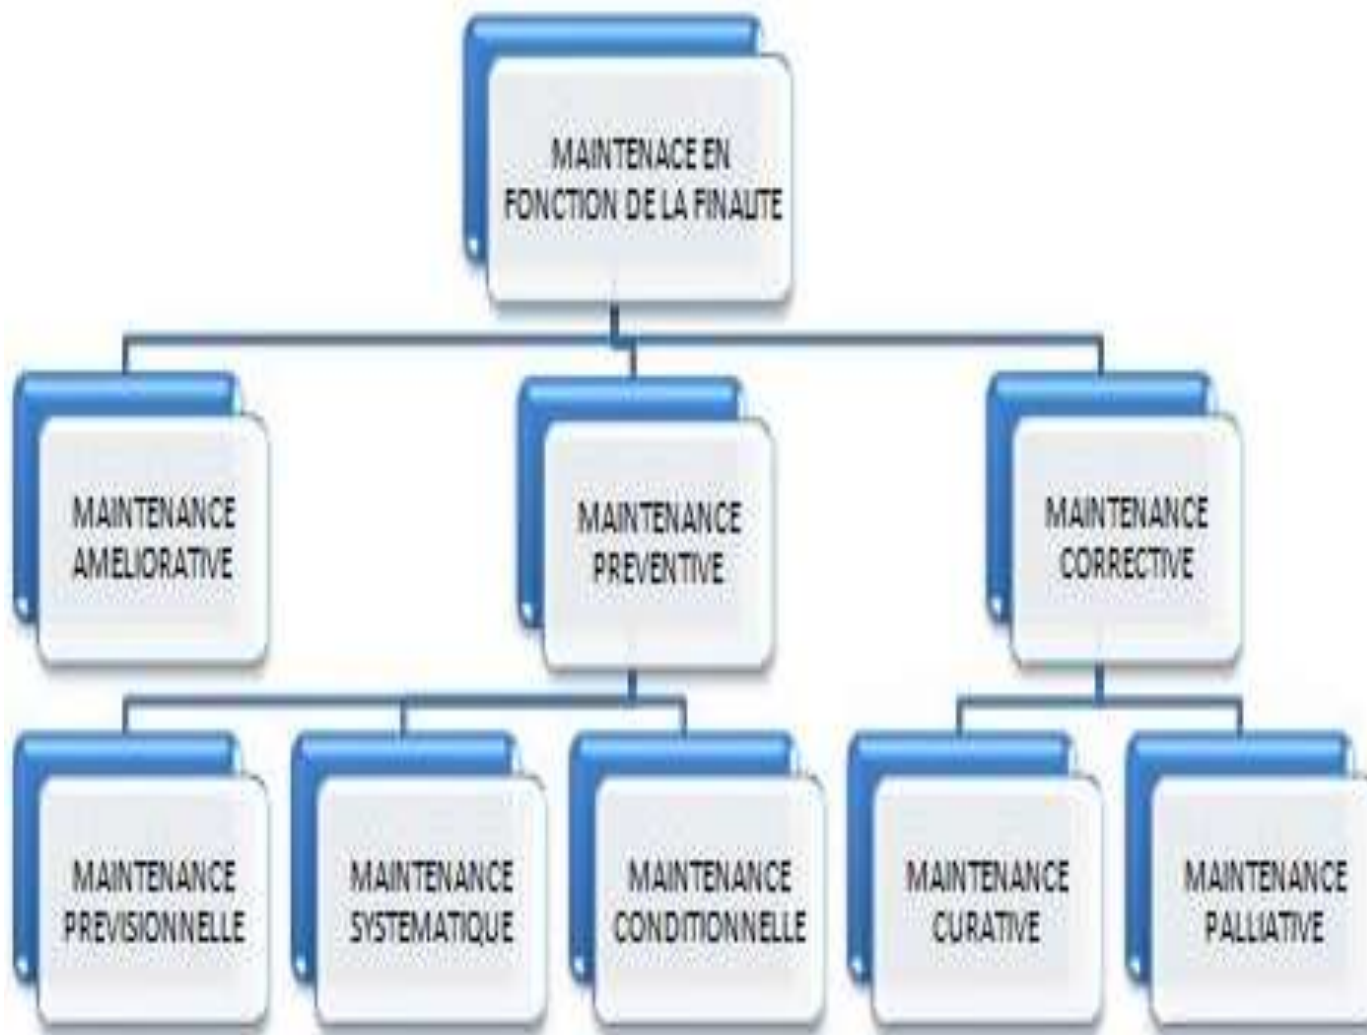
MAINTENACE EN FONCTION DE LA FINALITE

MAINTENANCE AMELIORATIVE

MAINTENANCE PREVENTIVE

MAINTENANCE CORRECTIVE

MAINTENANCE PREVISIONNELLE

MAINTENANCE SYSTEMATIQUE

MAINTENANCE CONDITIONNELLE

MAINTENANCE CURATIVE

MAINTENANCE PALLIATIVE